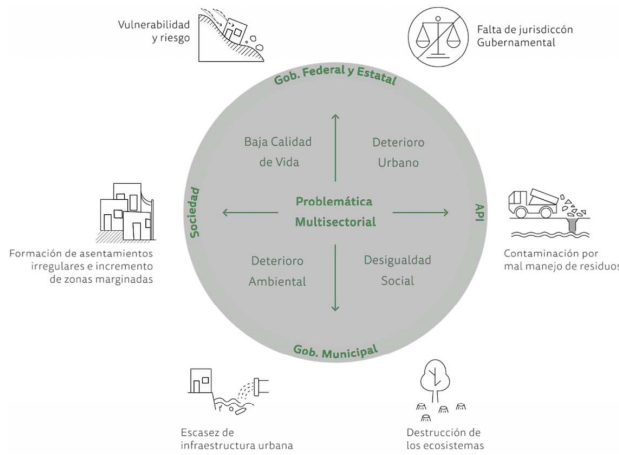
Vulnerabilidad y riesgo

Falta de jurisdiccón Gubernamental

Gob. Federal y Estatal

Baja Calidad de Vida

Deterioro Urbano

Sociedad

Problemática Multisectorial

API

Formación de asentamientos irregulares e incremento de zonas marginadas

Contaminación por mal manejo de residuos

Deterioro Ambiental

Desigualdad Social

Gob. Municipal

Escasez de infraestructura urbana

Destrucción de los ecosistemas